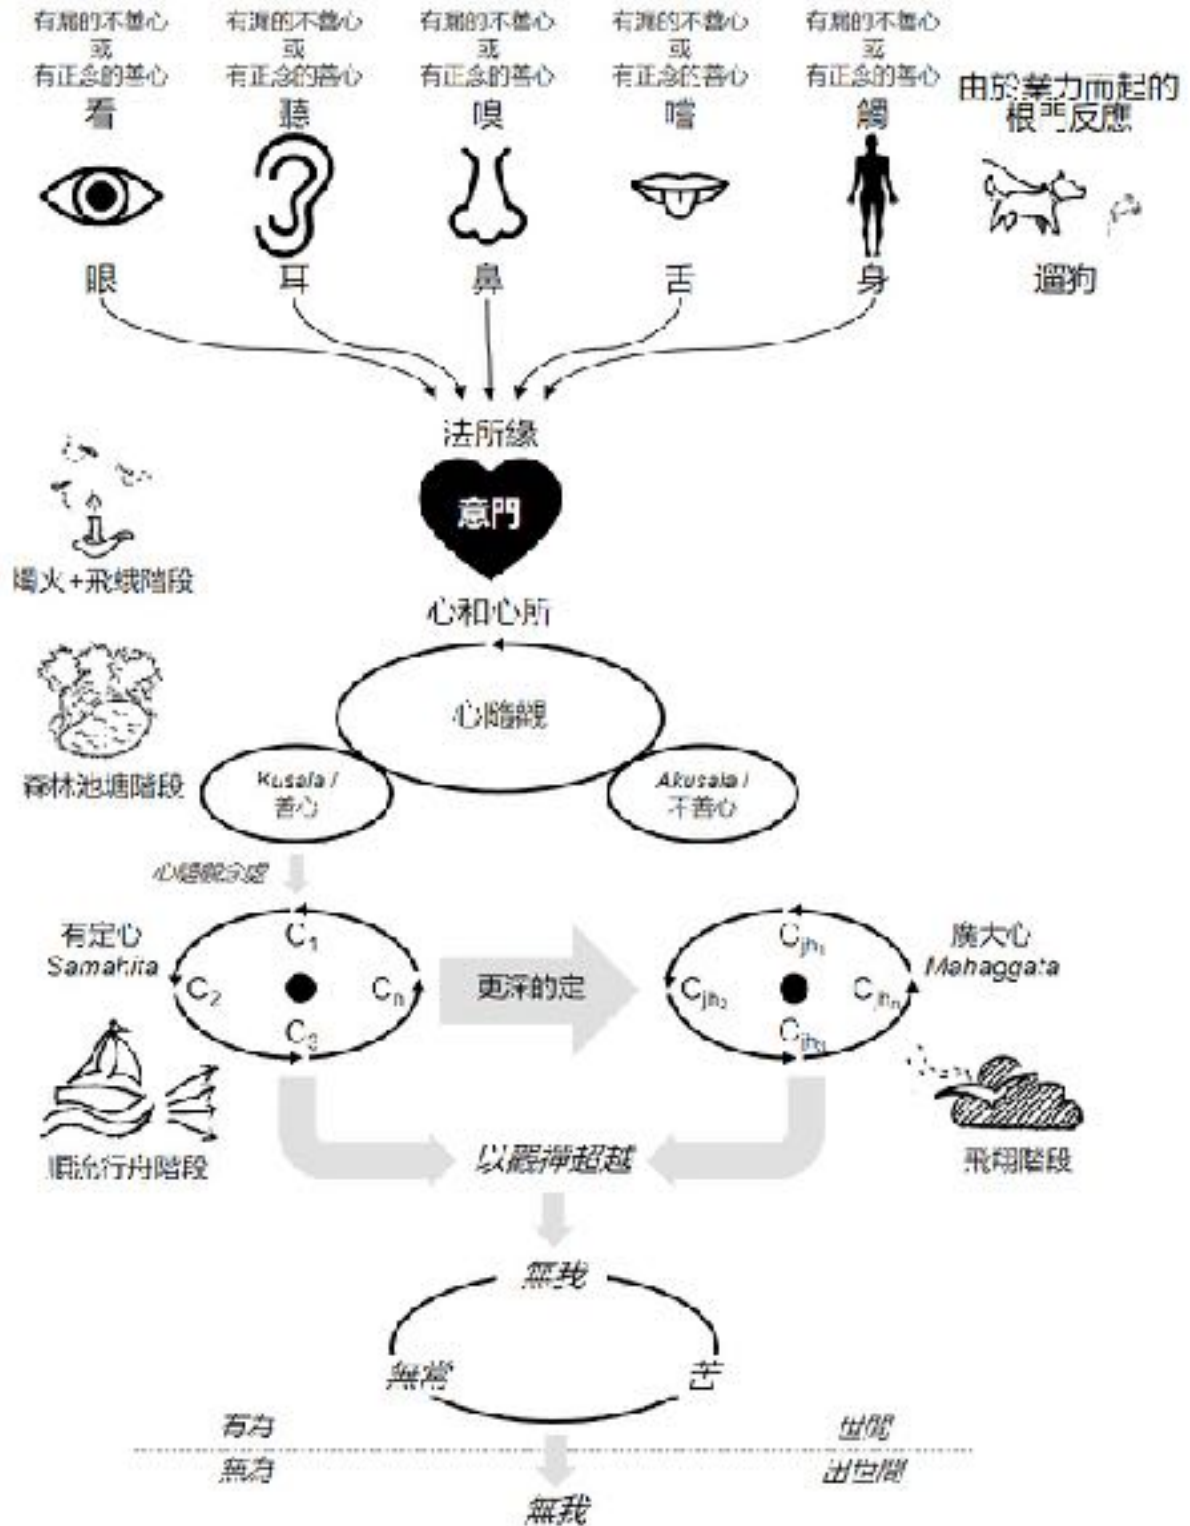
有漏的不善心
或
有正念的善心
看

有漏的不善心
或
有正念的善心
聽

有漏的不善心
或
有正念的善心
嗅

有漏的不善心
或
有正念的善心
嚐

有漏的不善心
或
有正念的善心
觸

由於業力而起的根本反應

眼
耳
鼻
舌
身
遛狗

法所緣
意門
燭火+飛蛾階段
心和心所
心隨觀
森林池塘階段
Kusala /
善心
Akusala /
不善心
心隨觀分處

有定心
Samahita
$C_1$
$C_2$
$C_n$
$C_3$
更深的定
$C_{jh_1}$
$C_{jh_2}$
$C_{jh_n}$
$C_{jh_3}$
廣大心
Mahaggata
順流行舟階段
以觀禪超越
飛翔階段
無我
無常
苦
有為
無為
世間
出世間
無我